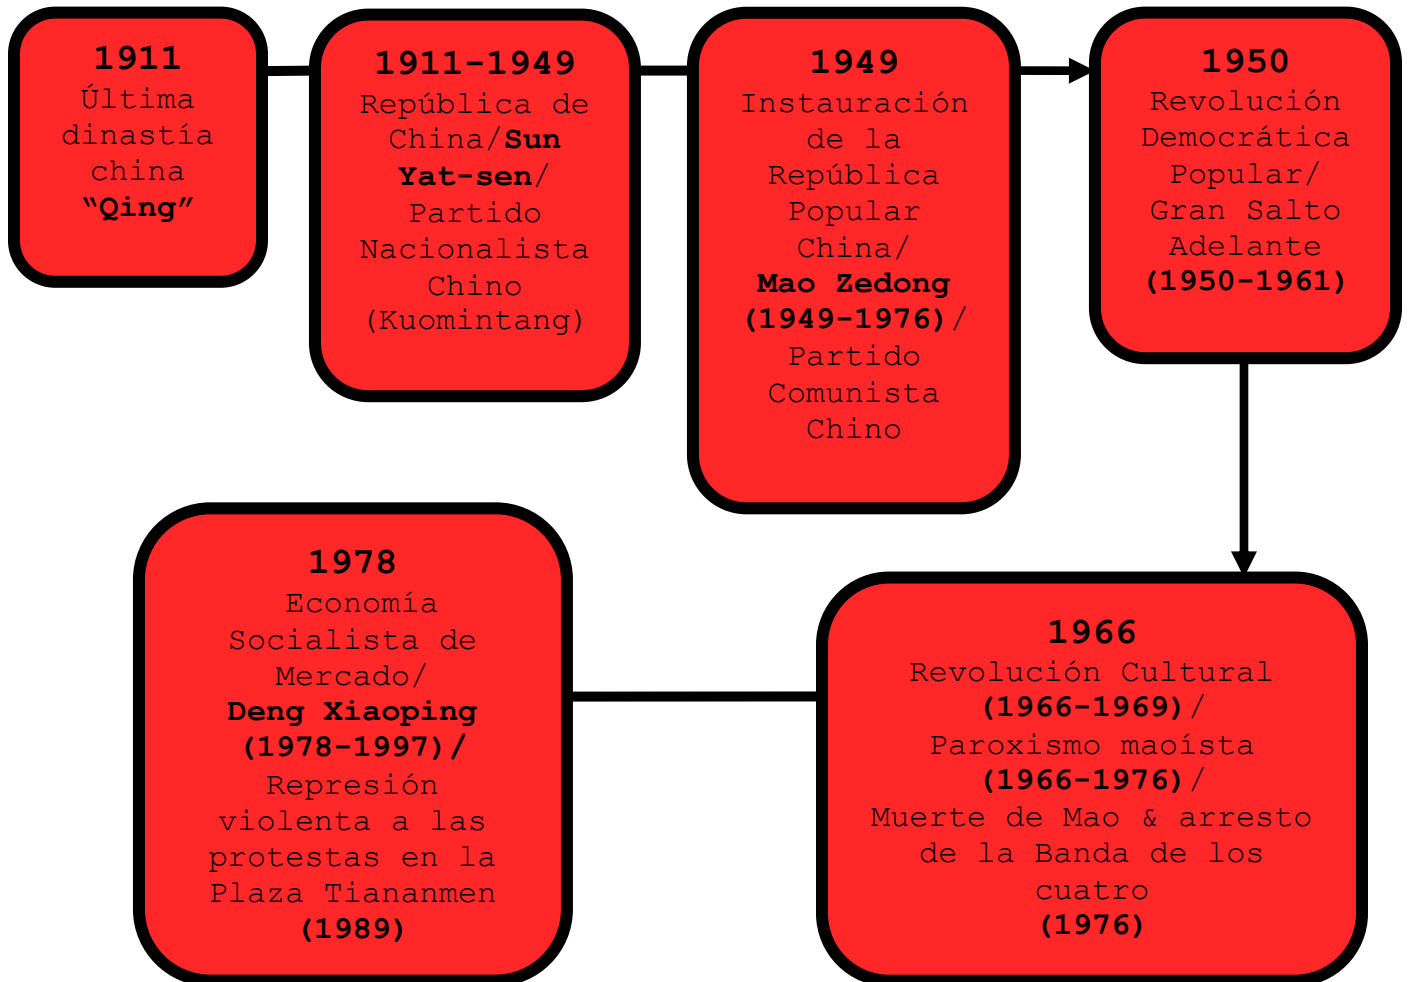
1911
Última dinastía china "Qing"

1911-1949
República de China/Sun Yat-sen/ Partido Nacionalista Chino (Kuomintang)

1949
Instauración de la República Popular China/ Mao Zedong (1949-1976)/ Partido Comunista Chino

1950
Revolución Democrática Popular/ Gran Salto Adelante (1950-1961)

1966
Revolución Cultural (1966-1969)/ Paroxismo maoísta (1966-1976)/ Muerte de Mao & arresto de la Banda de los cuatro (1976)

1978
Economía Socialista de Mercado/ Deng Xiaoping (1978-1997)/ Represión violenta a las protestas en la Plaza Tiananmen (1989)